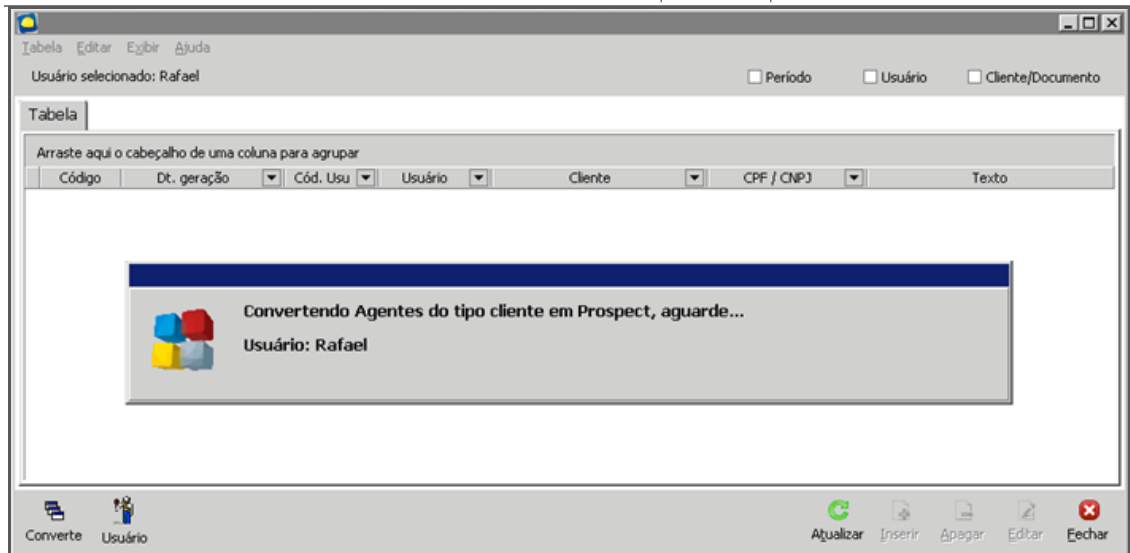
Tabela Editar Exibir Ajuda

Usuário selecionado: Rafael

Período Usuário Cliente/Documento

Tabela

Arraste aqui o cabeçalho de uma coluna para agrupar

| Código | Dt. geração | Cód. Usu | Usuário | Cliente | CPF / CNPJ | Texto |
|---|---|---|---|---|---|---|

Convertendo Agentes do tipo cliente em Prospect, aguarde...

Usuário: Rafael

Converte Usuário

Atualizar Inserir Apagar Editar Fechar